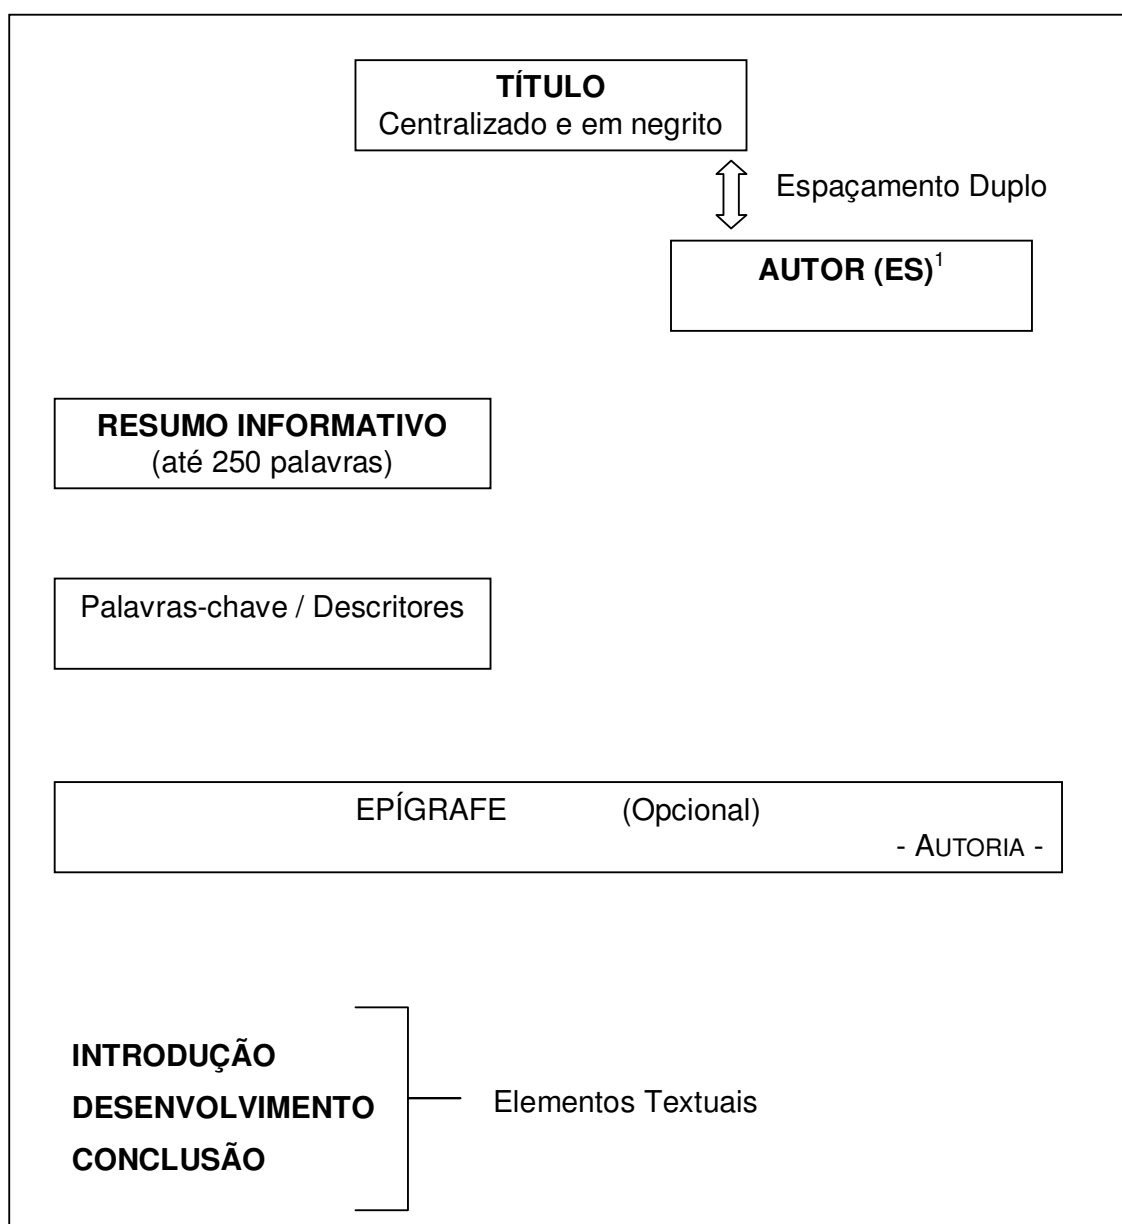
**TÍTULO**
Centralizado e em negrito

Espaçamento Duplo

**AUTOR (ES)**$^1$

**RESUMO INFORMATIVO**
(até 250 palavras)

Palavras-chave / Descritores

EPÍGRAFE (Opcional)
- AUTORIA -

**INTRODUÇÃO**
**DESENVOLVIMENTO**
**CONCLUSÃO**

Elementos Textuais